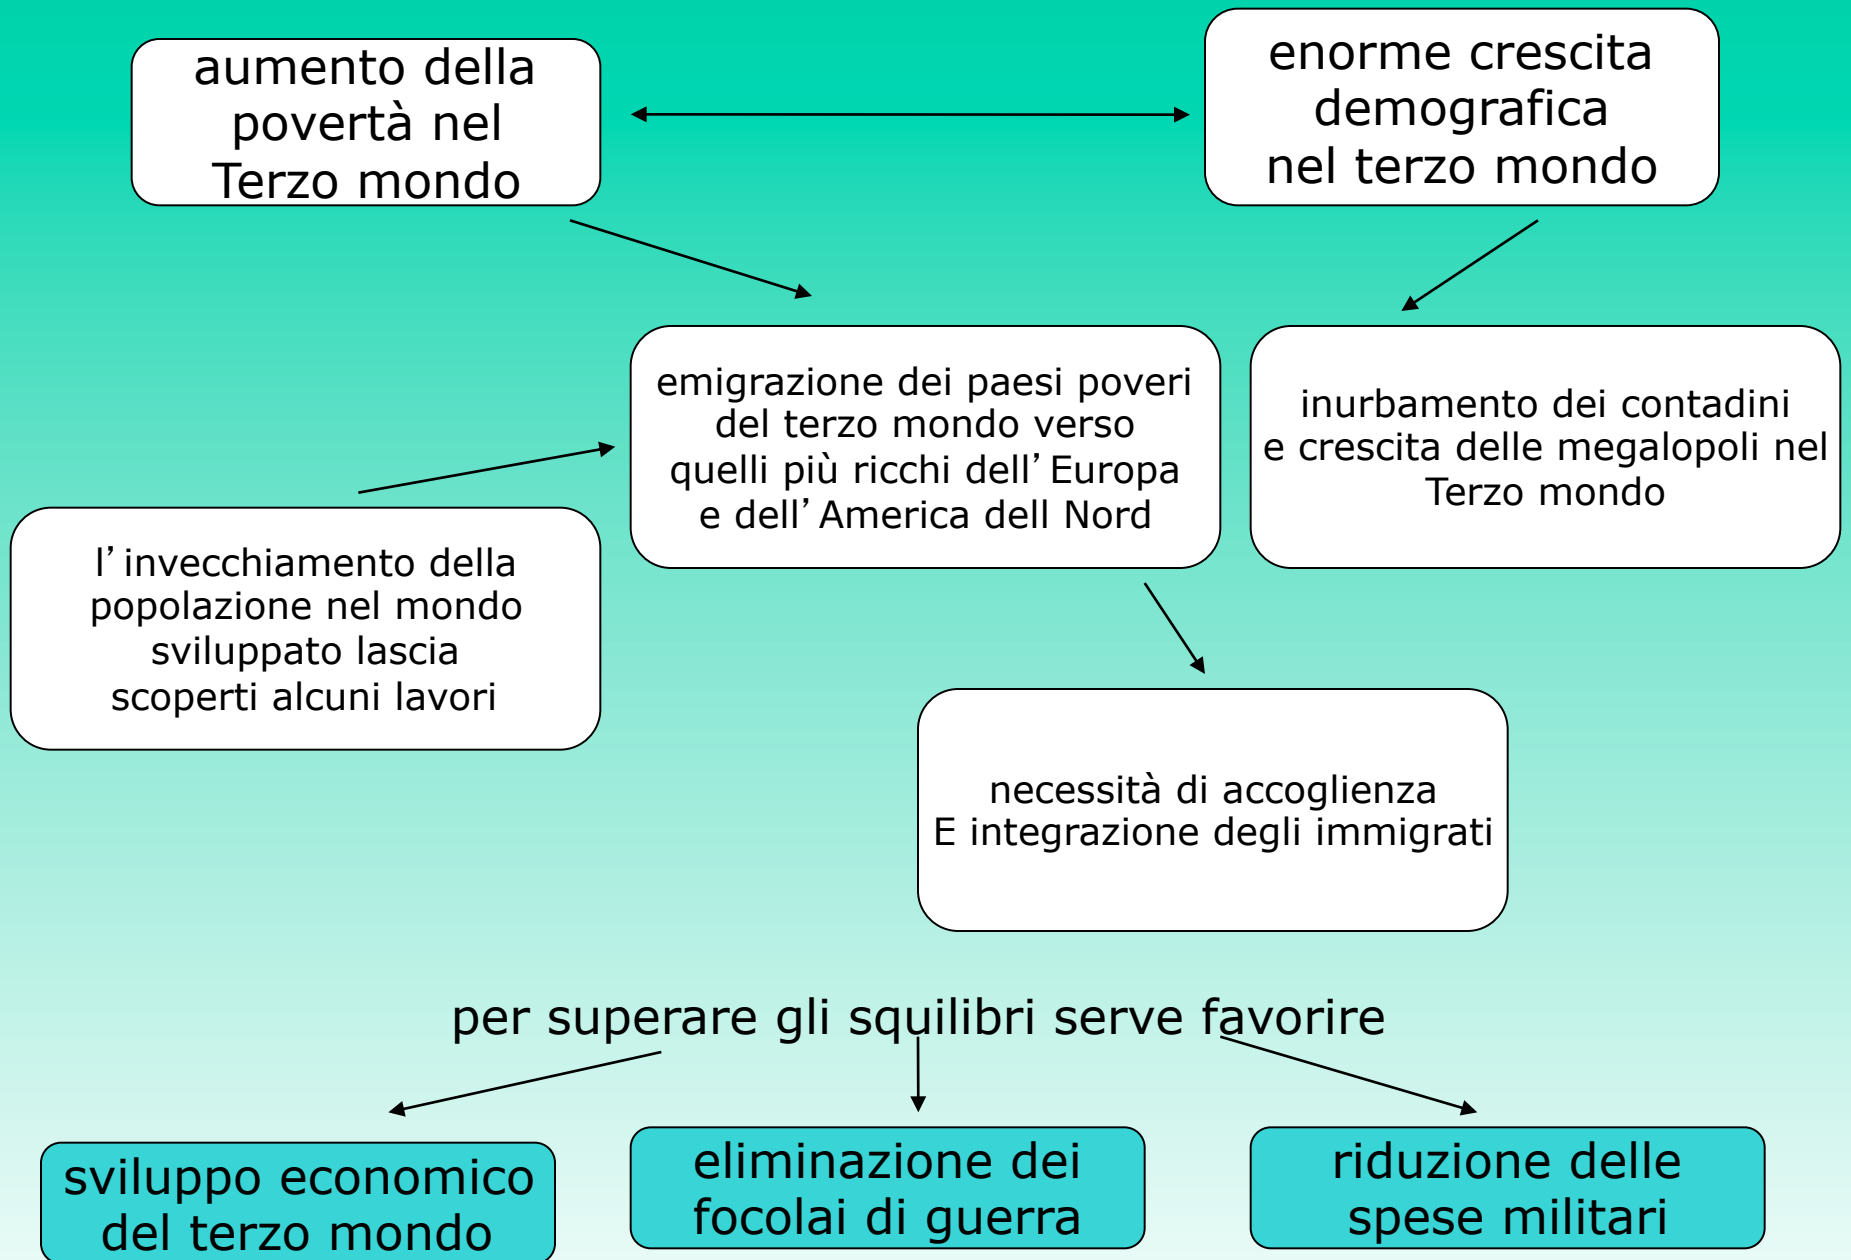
aumento della povertà nel Terzo mondo

enorme crescita demografica nel terzo mondo

emigrazione dei paesi poveri del terzo mondo verso quelli più ricchi dell’Europa e dell’America dell Nord

inurbamento dei contadini e crescita delle megalopoli nel Terzo mondo

l’invecchiamento della popolazione nel mondo sviluppato lascia scoperti alcuni lavori

necessità di accoglienza E integrazione degli immigrati

per superare gli squilibri serve favorire

sviluppo economico del terzo mondo

eliminazione dei focolai di guerra

riduzione delle spese militari